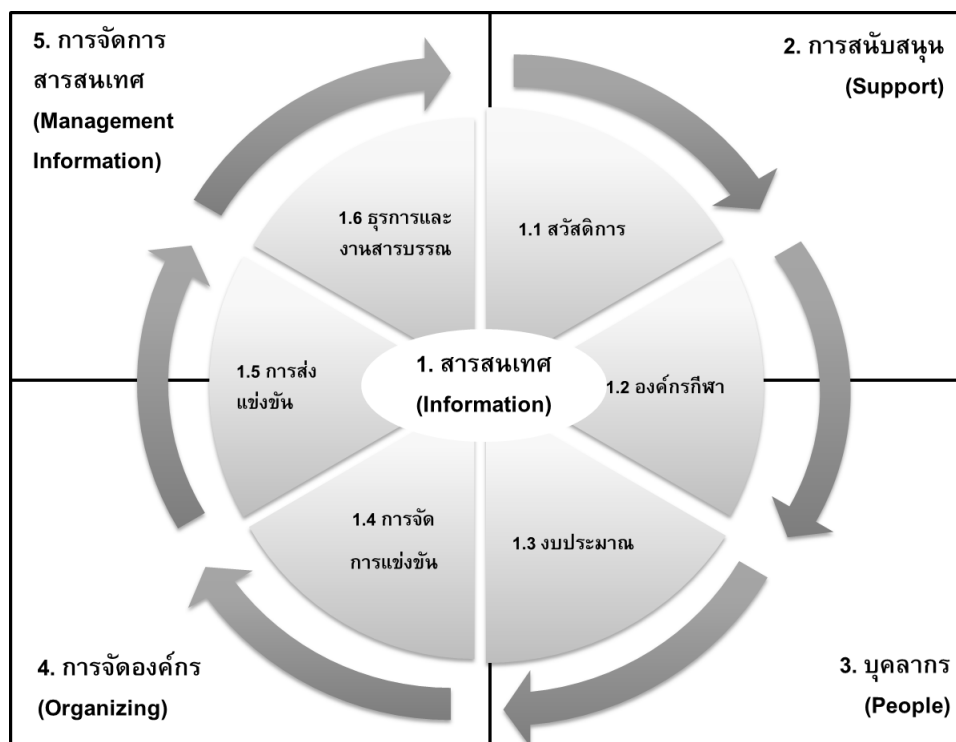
5. การจัดการสารสนเทศ (Management Information)

2. การสนับสนุน (Support)

1.6 ธุรการและงานสารบรรณ

1.1 สวัสดิการ

1.5 การส่งแข่งขัน

1. สารสนเทศ (Information)

1.2 องค์กรกีฬา

1.4 การจัดการแข่งขัน

1.3 งบประมาณ

4. การจัดองค์กร (Organizing)

3. บุคลากร (People)